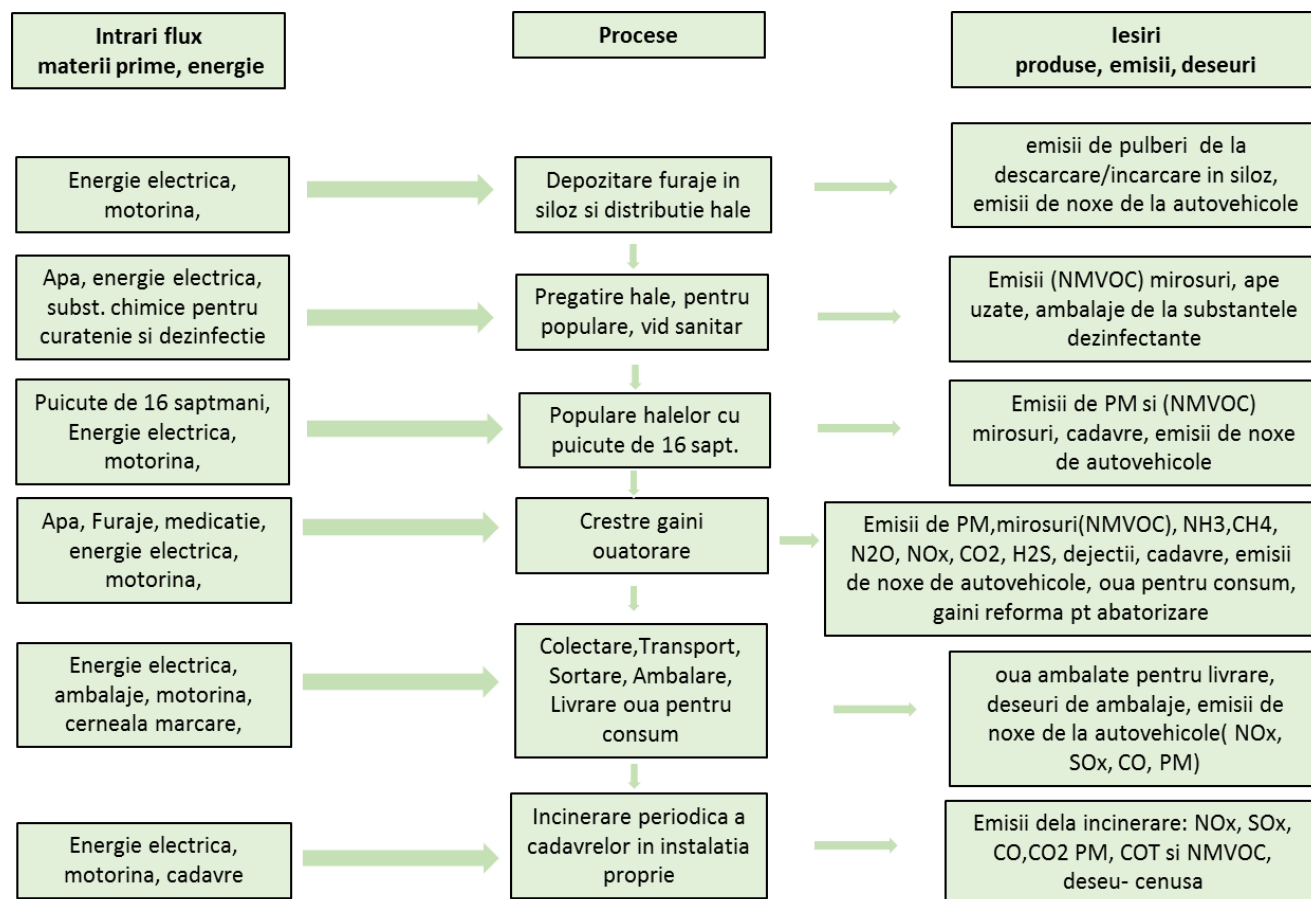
Intrari flux
materii prime, energie

Procese

Iesiri
produse, emisii, deseuri

Energie electrica, motorina,

Depozitare furaje in siloz si distributie hale

emisii de pulberi de la descarcare/incarcare in siloz, emisii de noxe de la autovehicole

Apa, energie electrica, subst. chimice pentru curatenie si dezinfectie

Pregatire hale, pentru populare, vid sanitar

Emisii (NMVOC) mirosuri, ape uzate, ambalaje de la substantele dezinfectante

Puicute de 16 saptmani, Energie electrica, motorina,

Populare halelor cu puicute de 16 sapt.

Emisii de PM si (NMVOC) mirosuri, cadavre, emisii de noxe de autovehicole

Apa, Furaje, medicatie, energie electrica, motorina,

Crestre gaini ouatorare

Emisii de PM,mirosuri(NMVOC), NH3,CH4, N2O, NOx, CO2, H2S, dejectii, cadavre, emisii de noxe de autovehicole, oua pentru consum, gaini reforma pt abatorizare

Energie electrica, ambalaje, motorina, cerneala marcare,

Colectare,Transport, Sortare, Ambalare, Livrare oua pentru consum

oua ambalate pentru livrare, deseuri de ambalaje, emisii de noxe de la autovehicole( NOx, SOx, CO, PM)

Energie electrica, motorina, cadavre

Incinerare periodica a cadavrelor in instalatia proprie

Emisii dela incinerare: NOx, SOx, CO,CO2 PM, COT si NMVOC, deseu- cenusa